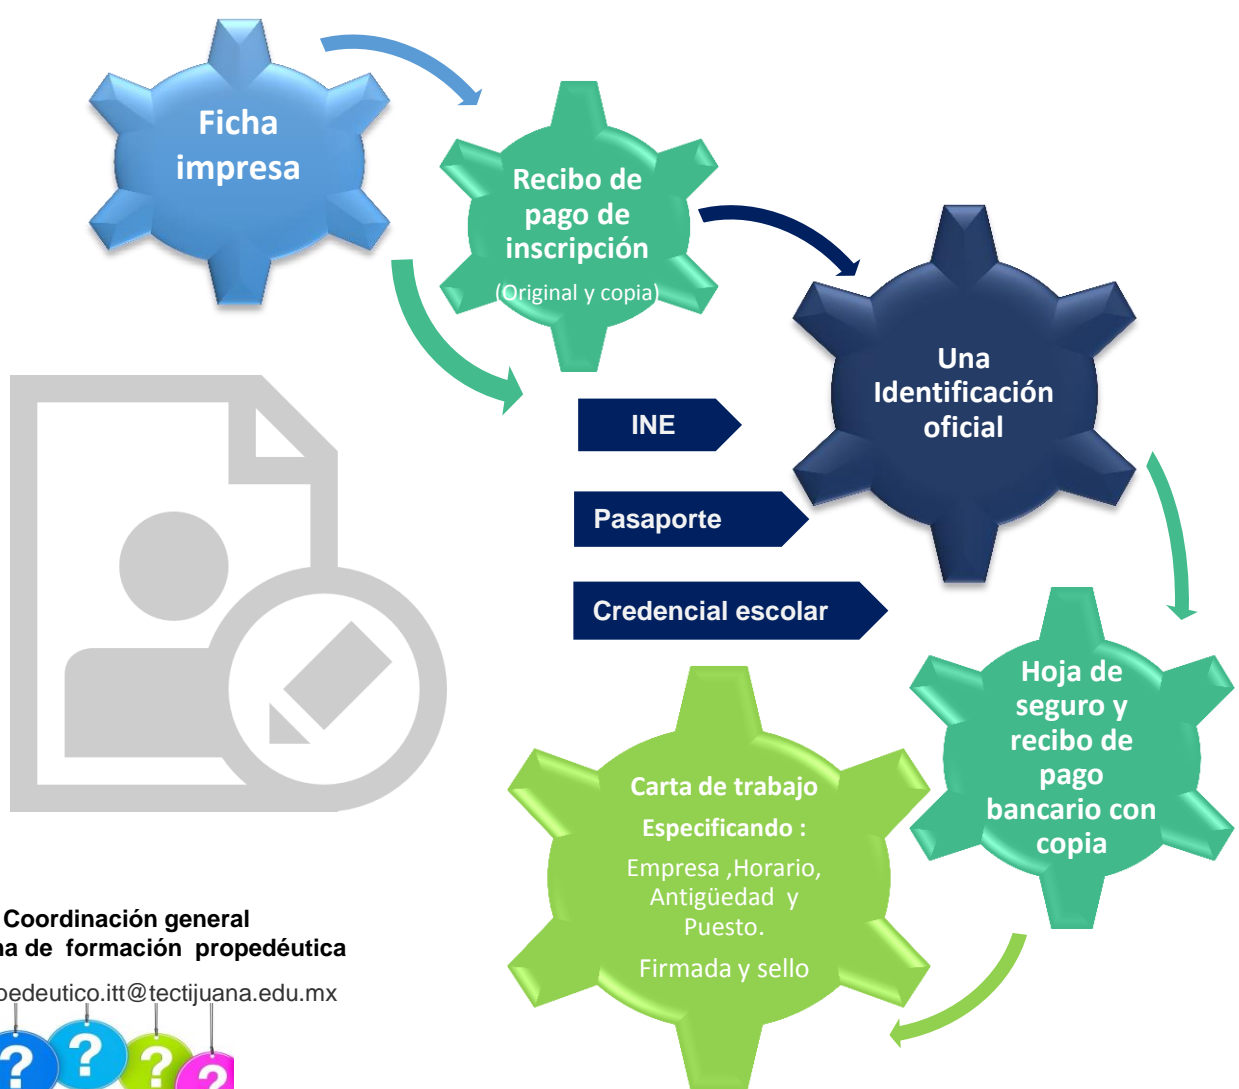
Ficha impresa

Recibo de pago de inscripción
(Original y copia)

Una Identificación oficial

INE

Pasaporte

Credencial escolar

Hoja de seguro y recibo de pago bancario con copia

Carta de trabajo
Especificando :
Empresa ,Horario, Antigüedad y Puesto.
Firmada y sello

Coordinación general
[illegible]a de formación propedéutica
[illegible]pedeutico.itt@tectijuana.edu.mx

? ? ? ?